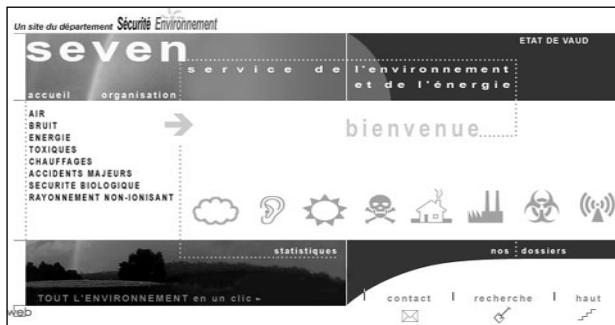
Un site du département Sécurité Environnement

seven

ETAT DE VAUD

service de l'environnement et de l'énergie

accueil organisation

AIR
BRUIT
ENERGIE
TOXIQUES
CHAUFFAGES
ACCIDENTS MAJEURS
SECURITE BIOLOGIQUE
RAYONNEMENT NON-IONISANT

bienvenue

statistiques

nos dossiers

TOUT L'ENVIRONNEMENT en un clic ▸

contact | recherche | haut

web